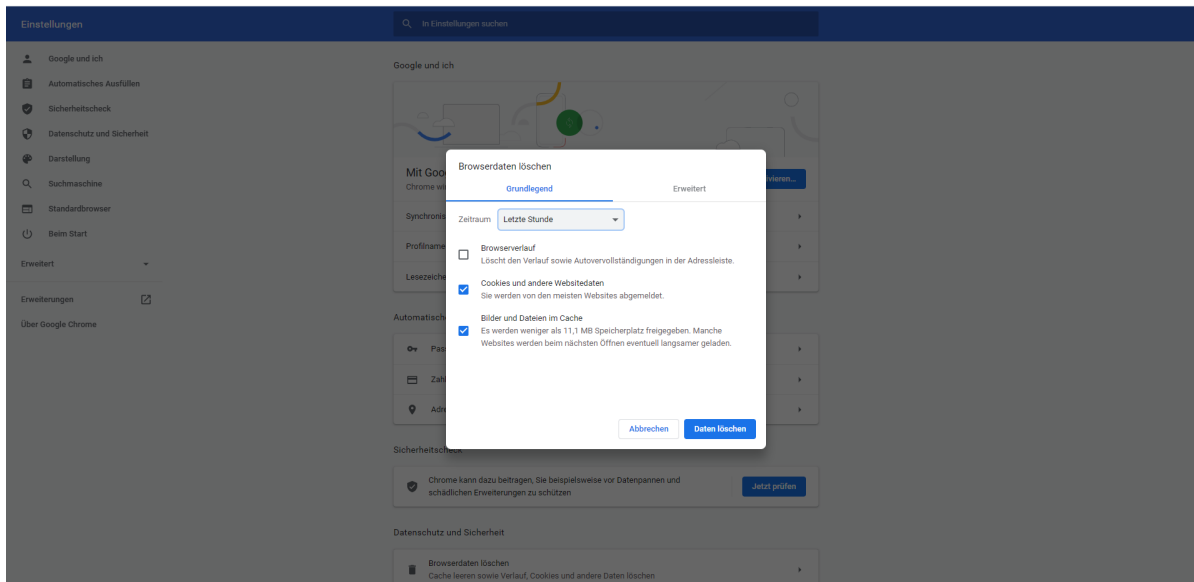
Einstellungen

In Einstellungen suchen

Google und ich
Automatisches Ausfüllen
Sicherheitscheck
Datenschutz und Sicherheit
Darstellung
Suchmaschine
Standardbrowser
Beim Start
Erweitert
Erweiterungen
Über Google Chrome

Google und ich

Mit Goo
Chrome wi
ivieren...
Synchronis
Profilname
Lesezeiche

Automatisch
Pas
Zah
Adre

Browserdaten löschen
Grundlegend
Erweitert
Zeitraum Letzte Stunde
Browserverlauf
Löscht den Verlauf sowie Autovervollständigungen in der Adressleiste.
Cookies und andere Websitedaten
Sie werden von den meisten Websites abgemeldet.
Bilder und Dateien im Cache
Es werden weniger als 11,1 MB Speicherplatz freigegeben. Manche Websites werden beim nächsten Öffnen eventuell langsamer geladen.
Abbrechen
Daten löschen

Sicherheitscheck
Chrome kann dazu beitragen, Sie beispielsweise vor Datenpannen und schädlichen Erweiterungen zu schützen
Jetzt prüfen

Datenschutz und Sicherheit
Browserdaten löschen
Cache leeren sowie Verlauf, Cookies und andere Daten löschen